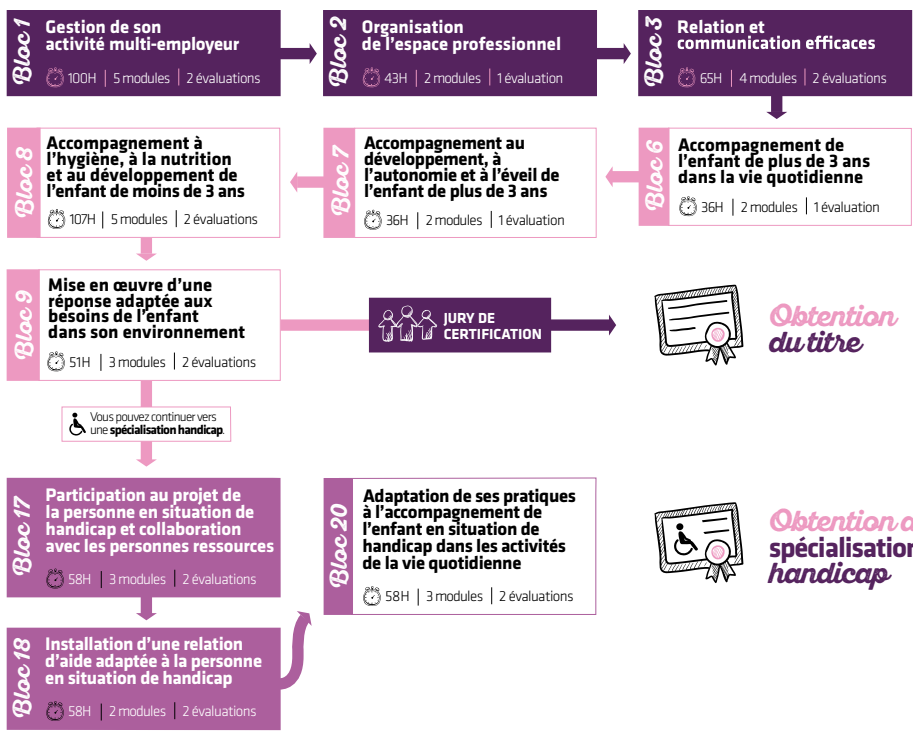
Bloc 1
Gestion de son activité multi-employeur
100H | 5 modules | 2 évaluations

Bloc 2
Organisation de l'espace professionnel
43H | 2 modules | 1 évaluation

Bloc 3
Relation et communication efficaces
65H | 4 modules | 2 évaluations

Bloc 8
Accompagnement à l'hygiène, à la nutrition et au développement de l'enfant de moins de 3 ans
107H | 5 modules | 2 évaluations

Bloc 7
Accompagnement au développement, à l'autonomie et à l'éveil de l'enfant de plus de 3 ans
36H | 2 modules | 1 évaluation

Bloc 6
Accompagnement de l'enfant de plus de 3 ans dans la vie quotidienne
36H | 2 modules | 1 évaluation

Bloc 9
Mise en œuvre d'une réponse adaptée aux besoins de l'enfant dans son environnement
51H | 3 modules | 2 évaluations

JURY DE CERTIFICATION

Obtention du titre

Vous pouvez continuer vers une spécialisation handicap.

Bloc 17
Participation au projet de la personne en situation de handicap et collaboration avec les personnes ressources
58H | 3 modules | 2 évaluations

Bloc 20
Adaptation de ses pratiques à l'accompagnement de l'enfant en situation de handicap dans les activités de la vie quotidienne
58H | 3 modules | 2 évaluations

Obtention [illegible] spécialisation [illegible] handicap

Bloc 18
Installation d'une relation d'aide adaptée à la personne en situation de handicap
58H | 2 modules | 2 évaluations